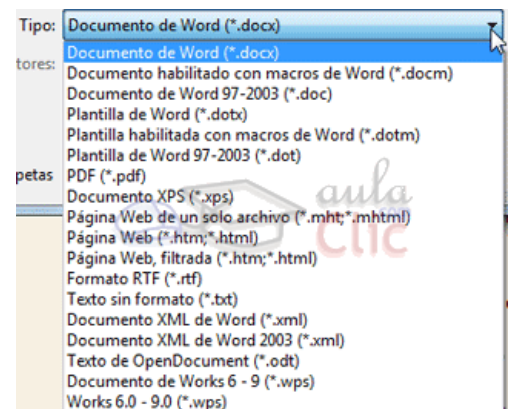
Tipo: Documento de Word (*.docx)
tores:
petas
Documento de Word (*.docx)
Documento habilitado con macros de Word (*.docm)
Documento de Word 97-2003 (*.doc)
Plantilla de Word (*.dotx)
Plantilla habilitada con macros de Word (*.dotm)
Plantilla de Word 97-2003 (*.dot)
PDF (*.pdf)
Documento XPS (*.xps)
Página Web de un solo archivo (*.mht;*.mhtml)
Página Web (*.htm;*.html)
Página Web, filtrada (*.htm;*.html)
Formato RTF (*.rtf)
Texto sin formato (*.txt)
Documento XML de Word (*.xml)
Documento XML de Word 2003 (*.xml)
Texto de OpenDocument (*.odt)
Documento de Works 6 - 9 (*.wps)
Works 6.0 - 9.0 (*.wps)
aula Clic